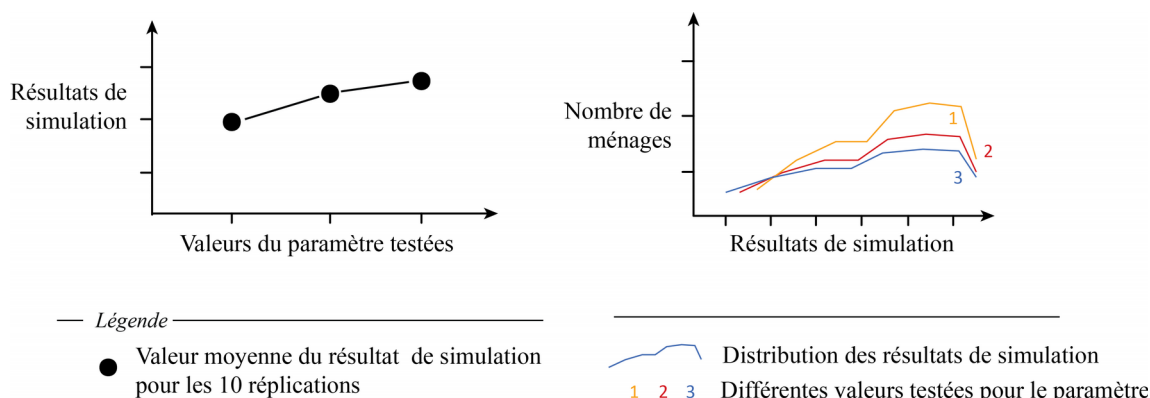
Résultats de simulation

Valeurs du paramètre testées

Nombre de ménages

1

2

3

Résultats de simulation

Légende

Valeur moyenne du résultat de simulation pour les 10 réplications

Distribution des résultats de simulation

1 2 3 Différentes valeurs testées pour le paramètre